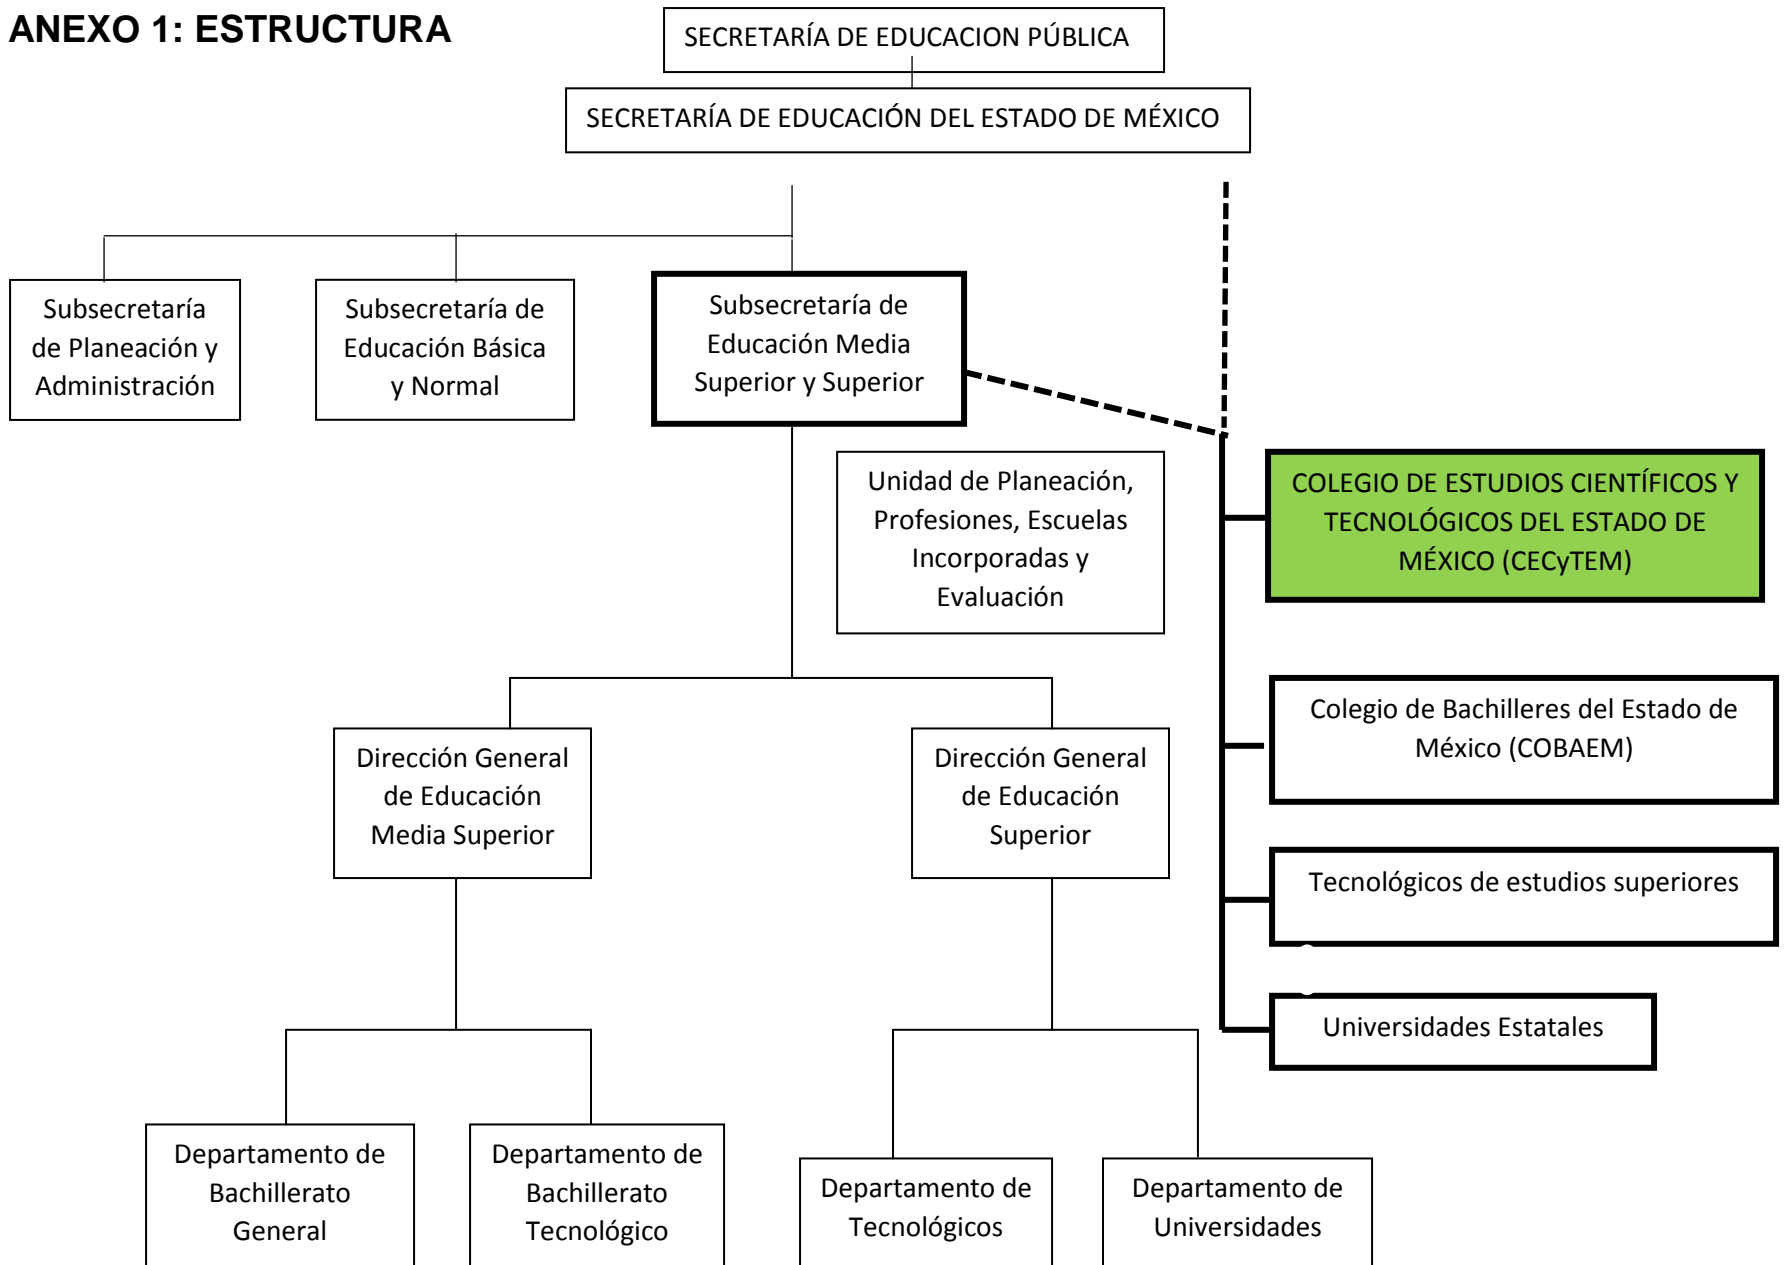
ANEXO 1: ESTRUCTURA

SECRETARÍA DE EDUCACION PÚBLICA

SECRETARÍA DE EDUCACIÓN DEL ESTADO DE MÉXICO

Subsecretaría de Planeación y Administración

Subsecretaría de Educación Básica y Normal

Subsecretaría de Educación Media Superior y Superior

Unidad de Planeación, Profesiones, Escuelas Incorporadas y Evaluación

COLEGIO DE ESTUDIOS CIENTÍFICOS Y TECNOLÓGICOS DEL ESTADO DE MÉXICO (CECyTEM)

Colegio de Bachilleres del Estado de México (COBAEM)

Tecnológicos de estudios superiores

Universidades Estatales

Dirección General de Educación Media Superior

Dirección General de Educación Superior

Departamento de Bachillerato General

Departamento de Bachillerato Tecnológico

Departamento de Tecnológicos

Departamento de Universidades